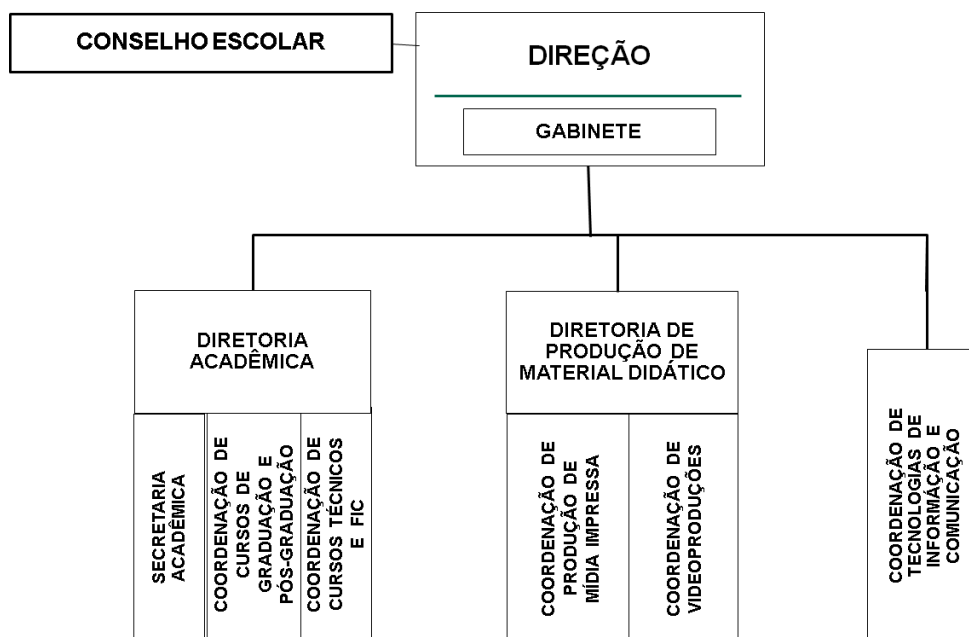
CONSELHO ESCOLAR

DIREÇÃO

GABINETE

DIRETORIA ACADÊMICA

SECRETARIA ACADÊMICA

COORDENAÇÃO DE CURSOS DE GRADUAÇÃO E PÓS-GRADUAÇÃO

COORDENAÇÃO DE CURSOS TÉCNICOS E FIC

DIRETORIA DE PRODUÇÃO DE MATERIAL DIDÁTICO

COORDENAÇÃO DE PRODUÇÃO DE MÍDIA IMPRESSA

COORDENAÇÃO DE VIDEOPRODUÇÕES

COORDENAÇÃO DE TECNOLOGIAS DE INFORMAÇÃO E COMUNICAÇÃO